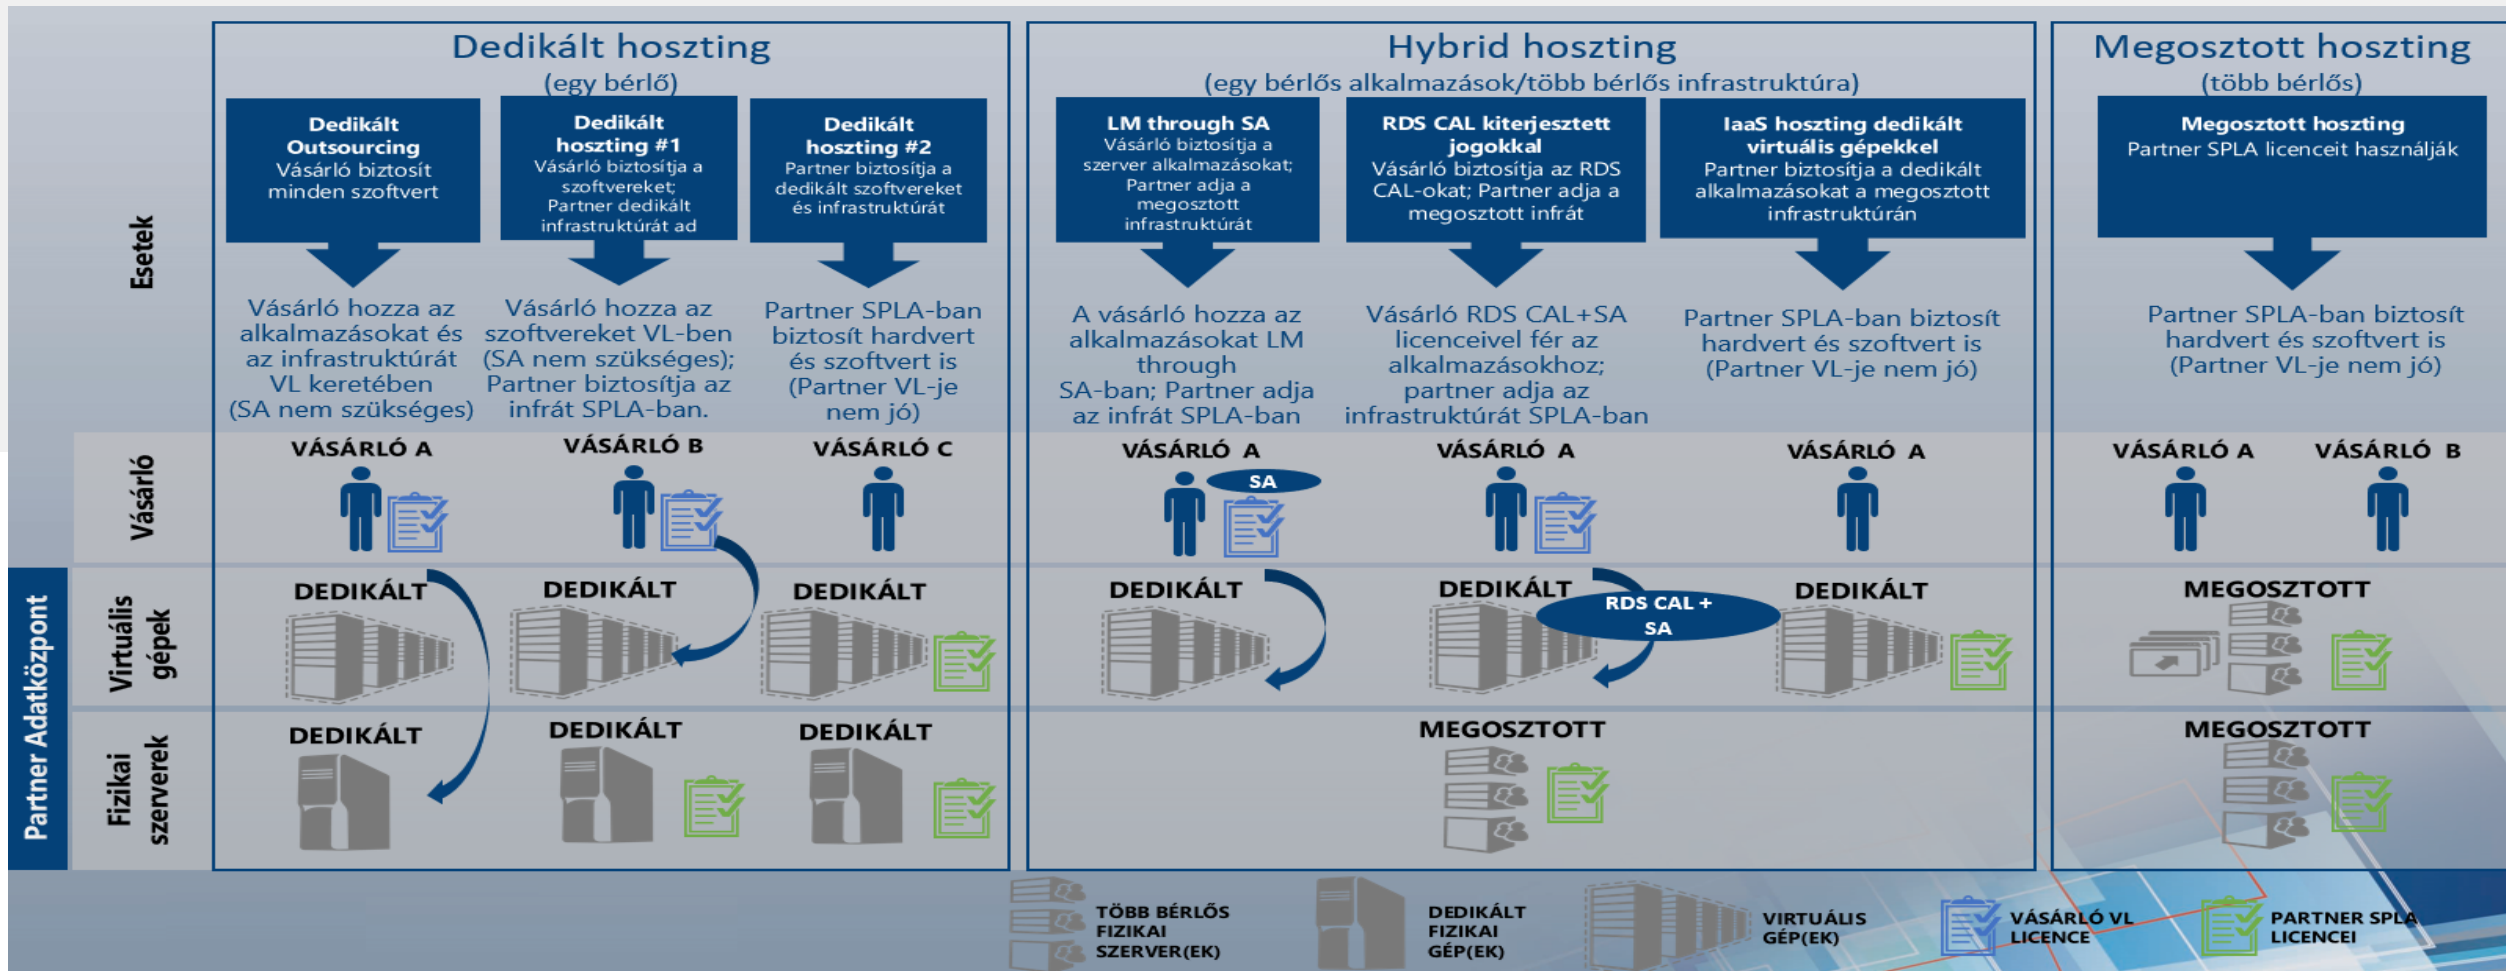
Dedikált hoszting
(egy bérlő)

Hybrid hoszting
(egy bérlős alkalmazások/több bérlős infrastruktúra)

Megosztott hoszting
(több bérlős)

Esetek

Dedikált Outsourcing
Vásárló biztosít minden szoftvert

Dedikált hoszting #1
Vásárló biztosítja a szoftvereket; Partner dedikált infrastruktúrát ad

Dedikált hoszting #2
Partner biztosítja a dedikált szoftvereket és infrastruktúrát

LM through SA
Vásárló biztosítja a szerver alkalmazásokat; Partner adja a megosztott infrastruktúrát

RDS CAL kiterjesztett jogokkal
Vásárló biztosítja az RDS CAL-okat; Partner adja a megosztott infrát

IaaS hoszting dedikált virtuális gépekkel
Partner biztosítja a dedikált alkalmazásokat a megosztott infrastruktúrán

Megosztott hoszting
Partner SPLA licenceit használják

Vásárló hozza az alkalmazásokat és az infrastruktúrát VL keretében (SA nem szükséges)

Vásárló hozza az szoftvereket VL-ben (SA nem szükséges); Partner biztosítja az infrát SPLA-ban.

Partner SPLA-ban biztosít hardvert és szoftvert is (Partner VL-je nem jó)

A vásárló hozza az alkalmazásokat LM through SA-ban; Partner adja az infrát SPLA-ban

Vásárló RDS CAL+SA licenceivel fér az alkalmazásokhoz; partner adja az infrastruktúrát SPLA-ban

Partner SPLA-ban biztosít hardvert és szoftvert is (Partner VL-je nem jó)

Partner SPLA-ban biztosít hardvert és szoftvert is (Partner VL-je nem jó)

Vásárló

VÁSÁRLÓ A
VÁSÁRLÓ B
VÁSÁRLÓ C
VÁSÁRLÓ A
SA
VÁSÁRLÓ A
VÁSÁRLÓ A
VÁSÁRLÓ A
VÁSÁRLÓ B

Partner Adatközpont

Virtuális gépek

DEDIKÁLT
DEDIKÁLT
DEDIKÁLT
DEDIKÁLT
DEDIKÁLT
RDS CAL + SA
DEDIKÁLT
MEGOSZTOTT

Fizikai szerverek

DEDIKÁLT
DEDIKÁLT
DEDIKÁLT
MEGOSZTOTT
MEGOSZTOTT

TÖBB BÉRLŐS FIZIKAI SZERVER(EK)
DEDIKÁLT FIZIKAI GÉP(EK)
VIRTUÁLIS GÉP(EK)
VÁSÁRLÓ VL LICENCE
PARTNER SPLA LICENCEI